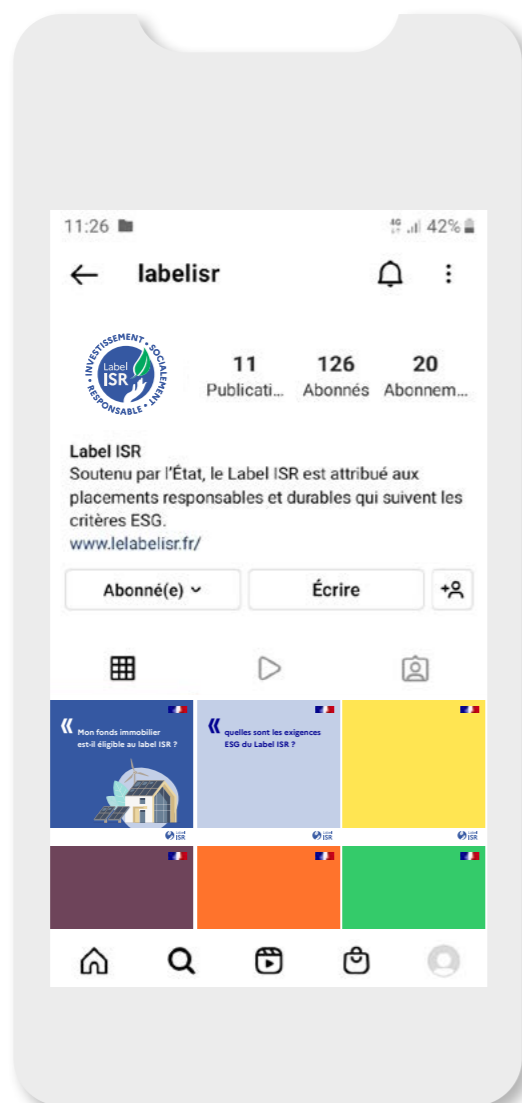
11:26 42%

labelisr

INVESTISSEMENT • SOCIALEMENT • RESPONSABLE • Label ISR

11 Publicati...
126 Abonnés
20 Abonnem...

Label ISR
Soutenu par l'État, le Label ISR est attribué aux placements responsables et durables qui suivent les critères ESG.
www.lelabelisr.fr/

Abonné(e)
Écrire

« Mon fonds immobilier est-il éligible au label ISR ?

Label ISR

« quelles sont les exigences ESG du Label ISR ?

Label ISR

Label ISR